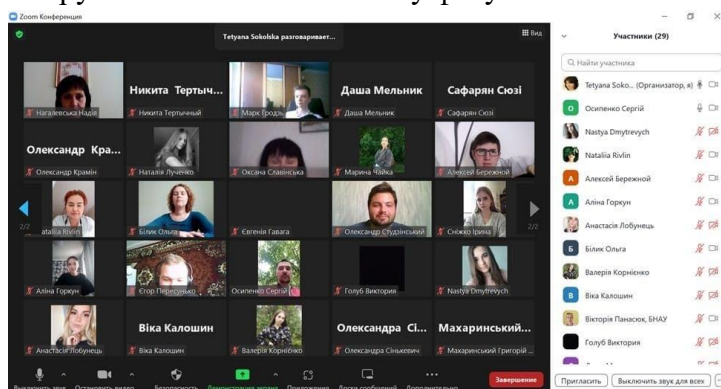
Zoom Конференция

Tetyana Sokolska разговаривает...

Вид

Участники (29)

Найти участника

Наталевська Надія
Никита Тертыч...
Никита Тертычный
Марк Гродз...
Даша Мельник
Даша Мельник
Сафарян Сюзі
Сафарян Сюзі

Олександр Кра...
Олександр Крамін
Наталія Лученко
Оксана Славінська
Марина Чайка
Алексей Бережной

Nataliia Rivlin
Білик Ольга
Євгенія Гавага
Олександр Студзинський
Снєжко Ірина

2/2
2/2

Аліна Горкун
Єгор Пересунько
Осипенко Сергій
Голуб Виктория
Nastya Dmytrevych

Віка Калошин
Олександра Сі...
Махаринський...
Анастасія Лобунець
Віка Калошин
Валерія Корнієнко
Олександра Сінькевич
Махаринський Григорий ...

Tetyana Soko... (Организатор, я)
Осипенко Сергій
Nastya Dmytrevych
Nataliia Rivlin
Алексей Бережной
Аліна Горкун
Анастасія Лобунець
Білик Ольга
Валерія Корнієнко
Віка Калошин
Вікторія Панасюк, БНАУ
Голуб Виктория

Включить звук
Остановить видео
Безопасность
Демонстрация экрана
Приложения
Доска сообщений
Дополнительно
Завершение

Пригласить
Выключить звук для всех